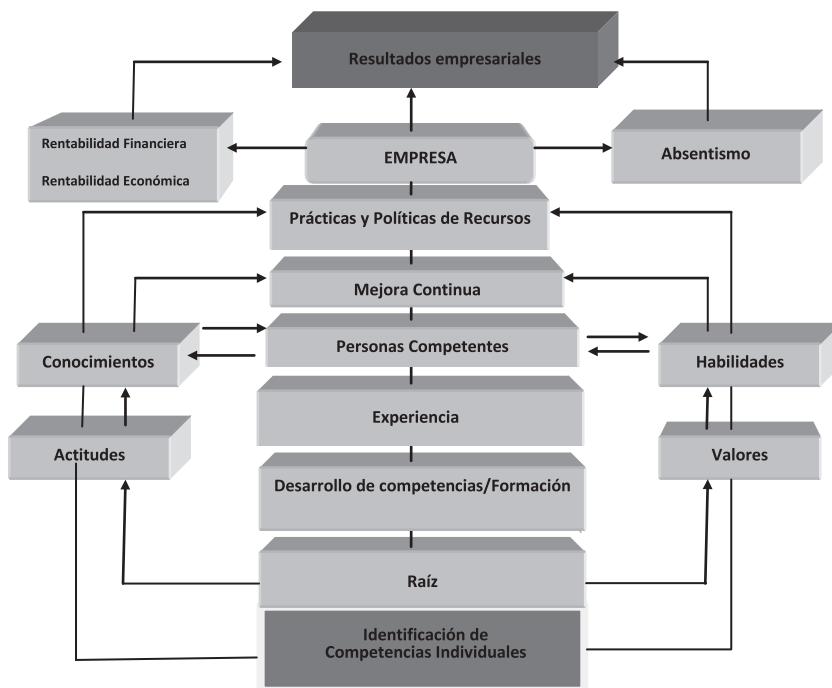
Resultados empresariales

Rentabilidad Financiera

Rentabilidad Económica

EMPRESA

Absentismo

Prácticas y Políticas de Recursos

Mejora Continua

Conocimientos

Personas Competentes

Habilidades

Experiencia

Actitudes

Valores

Desarrollo de competencias/Formación

Raíz

Identificación de Competencias Individuales